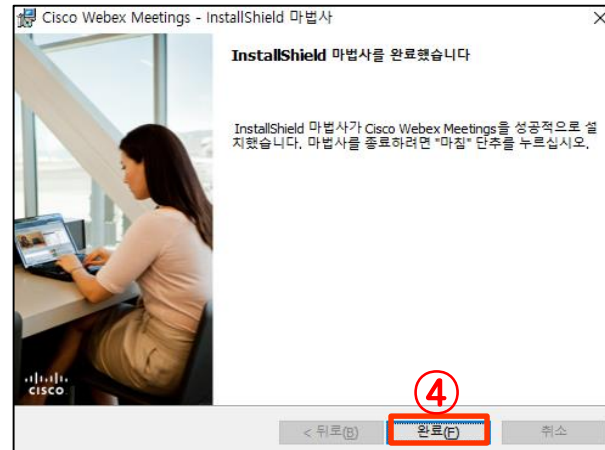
Cisco Webex Meetings - InstallShield 마법사

InstallShield 마법사를 완료했습니다

InstallShield 마법사가 Cisco Webex Meetings을 성공적으로 설치했습니다. 마법사를 종료하려면 "마침" 단추를 누르십시오.

cisco

④

< 뒤로(B)

완료(F)

취소